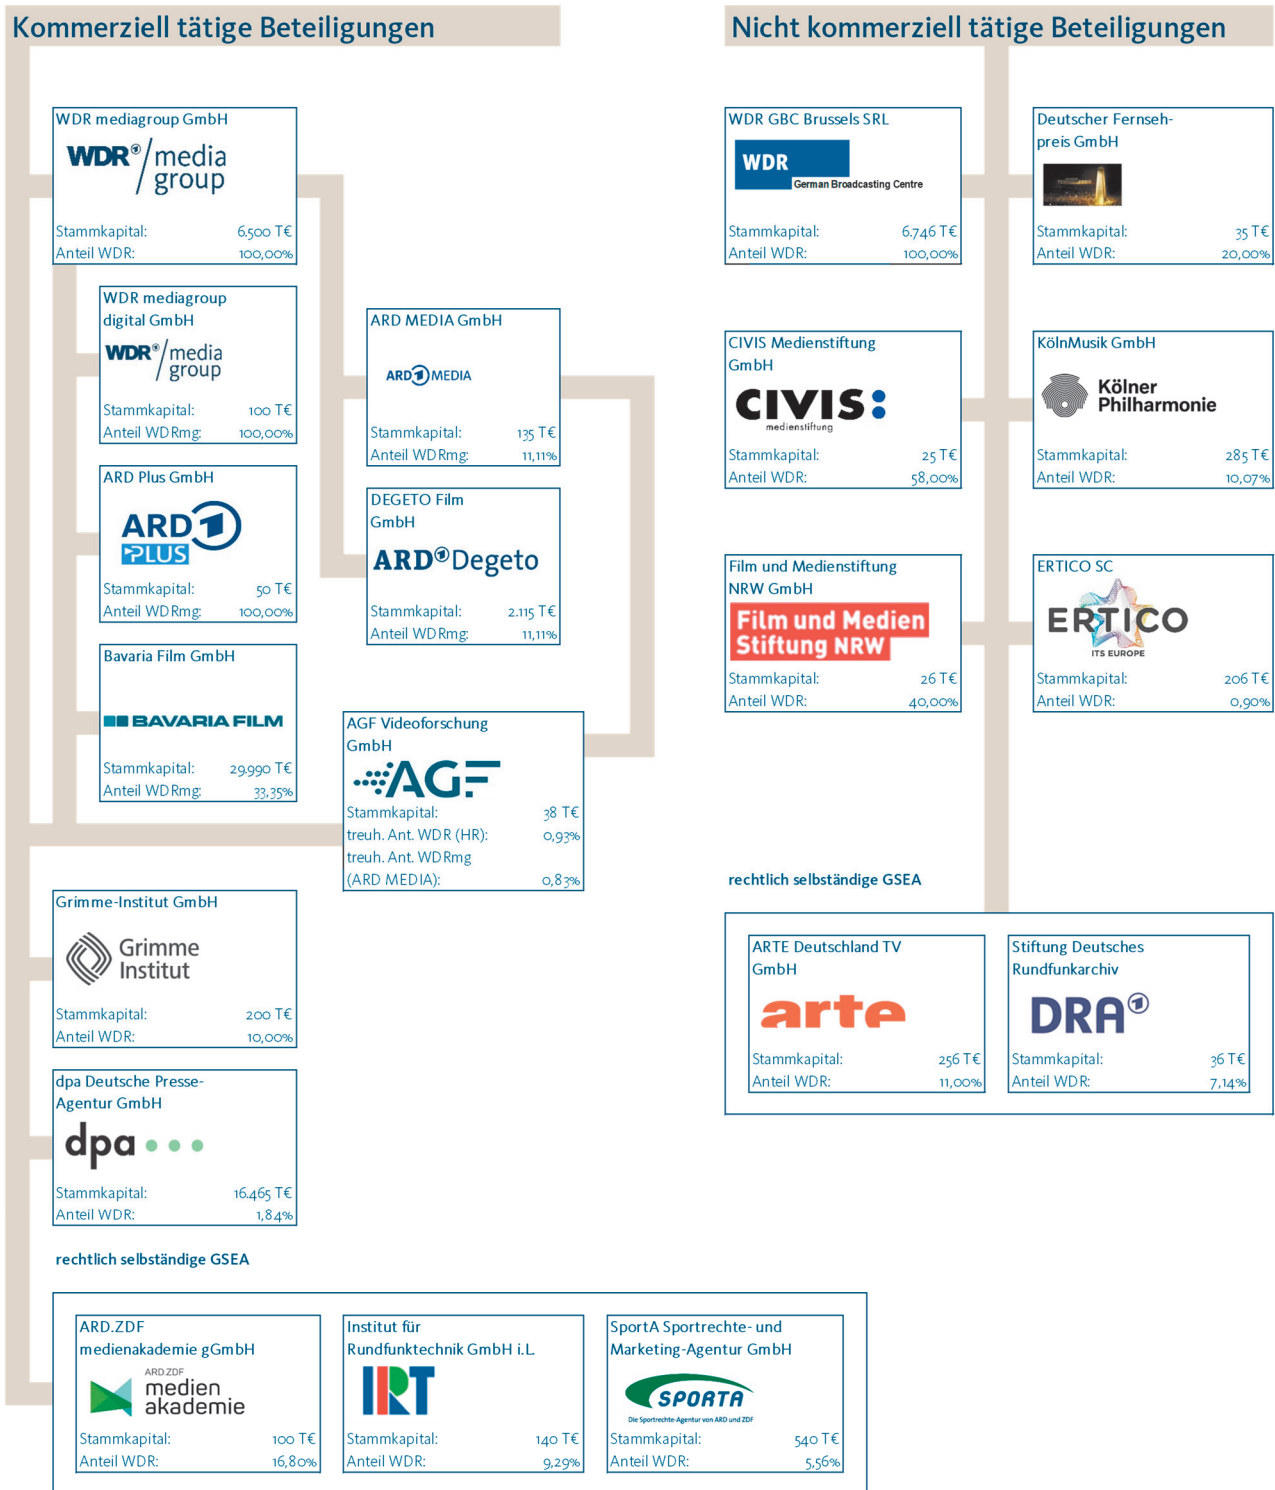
Kommerziell tätige Beteiligungen

Nicht kommerziell tätige Beteiligungen

WDR mediagroup GmbH
WDR media group
Stammkapital: 6.500 T€
Anteil WDR: 100,00%

WDR mediagroup digital GmbH
WDR media group
Stammkapital: 100 T€
Anteil WDRmg: 100,00%

ARD Plus GmbH
ARD PLUS
Stammkapital: 50 T€
Anteil WDRmg: 100,00%

Bavaria Film GmbH
BAVARIA FILM
Stammkapital: 29.990 T€
Anteil WDRmg: 33,35%

ARD MEDIA GmbH
ARD MEDIA
Stammkapital: 135 T€
Anteil WDRmg: 11,11%

DEGETO Film GmbH
ARD Degeto
Stammkapital: 2.115 T€
Anteil WDRmg: 11,11%

AGF Videoforschung GmbH
AGF
Stammkapital: 38 T€
treuh. Ant. WDR (HR): 0,93%
treuh. Ant. WDRmg (ARD MEDIA): 0,83%

Grimme-Institut GmbH
Grimme Institut
Stammkapital: 200 T€
Anteil WDR: 10,00%

dpa Deutsche Presse-Agentur GmbH
dpa
Stammkapital: 16.465 T€
Anteil WDR: 1,84%

rechtlich selbständige GSEA

ARD.ZDF medienakademie gGmbH
ARD.ZDF medien akademie
Stammkapital: 100 T€
Anteil WDR: 16,80%

Institut für Rundfunktechnik GmbH i.L.
IRT
Stammkapital: 140 T€
Anteil WDR: 9,29%

SportA Sportrechte- und Marketing-Agentur GmbH
SPORTA
Die Sportrechte-Agentur von ARD und ZDF
Stammkapital: 540 T€
Anteil WDR: 5,56%

WDR GBC Brussels SRL
WDR German Broadcasting Centre
Stammkapital: 6.746 T€
Anteil WDR: 100,00%

Deutscher Fernsehpreis GmbH
Stammkapital: 35 T€
Anteil WDR: 20,00%

CIVIS Medienstiftung GmbH
CIVIS medienstiftung
Stammkapital: 25 T€
Anteil WDR: 58,00%

KölnMusik GmbH
Kölner Philharmonie
Stammkapital: 285 T€
Anteil WDR: 10,07%

Film und Medienstiftung NRW GmbH
Film und Medien Stiftung NRW
Stammkapital: 26 T€
Anteil WDR: 40,00%

ERTICO SC
ERTICO ITS EUROPE
Stammkapital: 206 T€
Anteil WDR: 0,90%

rechtlich selbständige GSEA

ARTE Deutschland TV GmbH
arte
Stammkapital: 256 T€
Anteil WDR: 11,00%

Stiftung Deutsches Rundfunkarchiv
DRA
Stammkapital: 36 T€
Anteil WDR: 7,14%